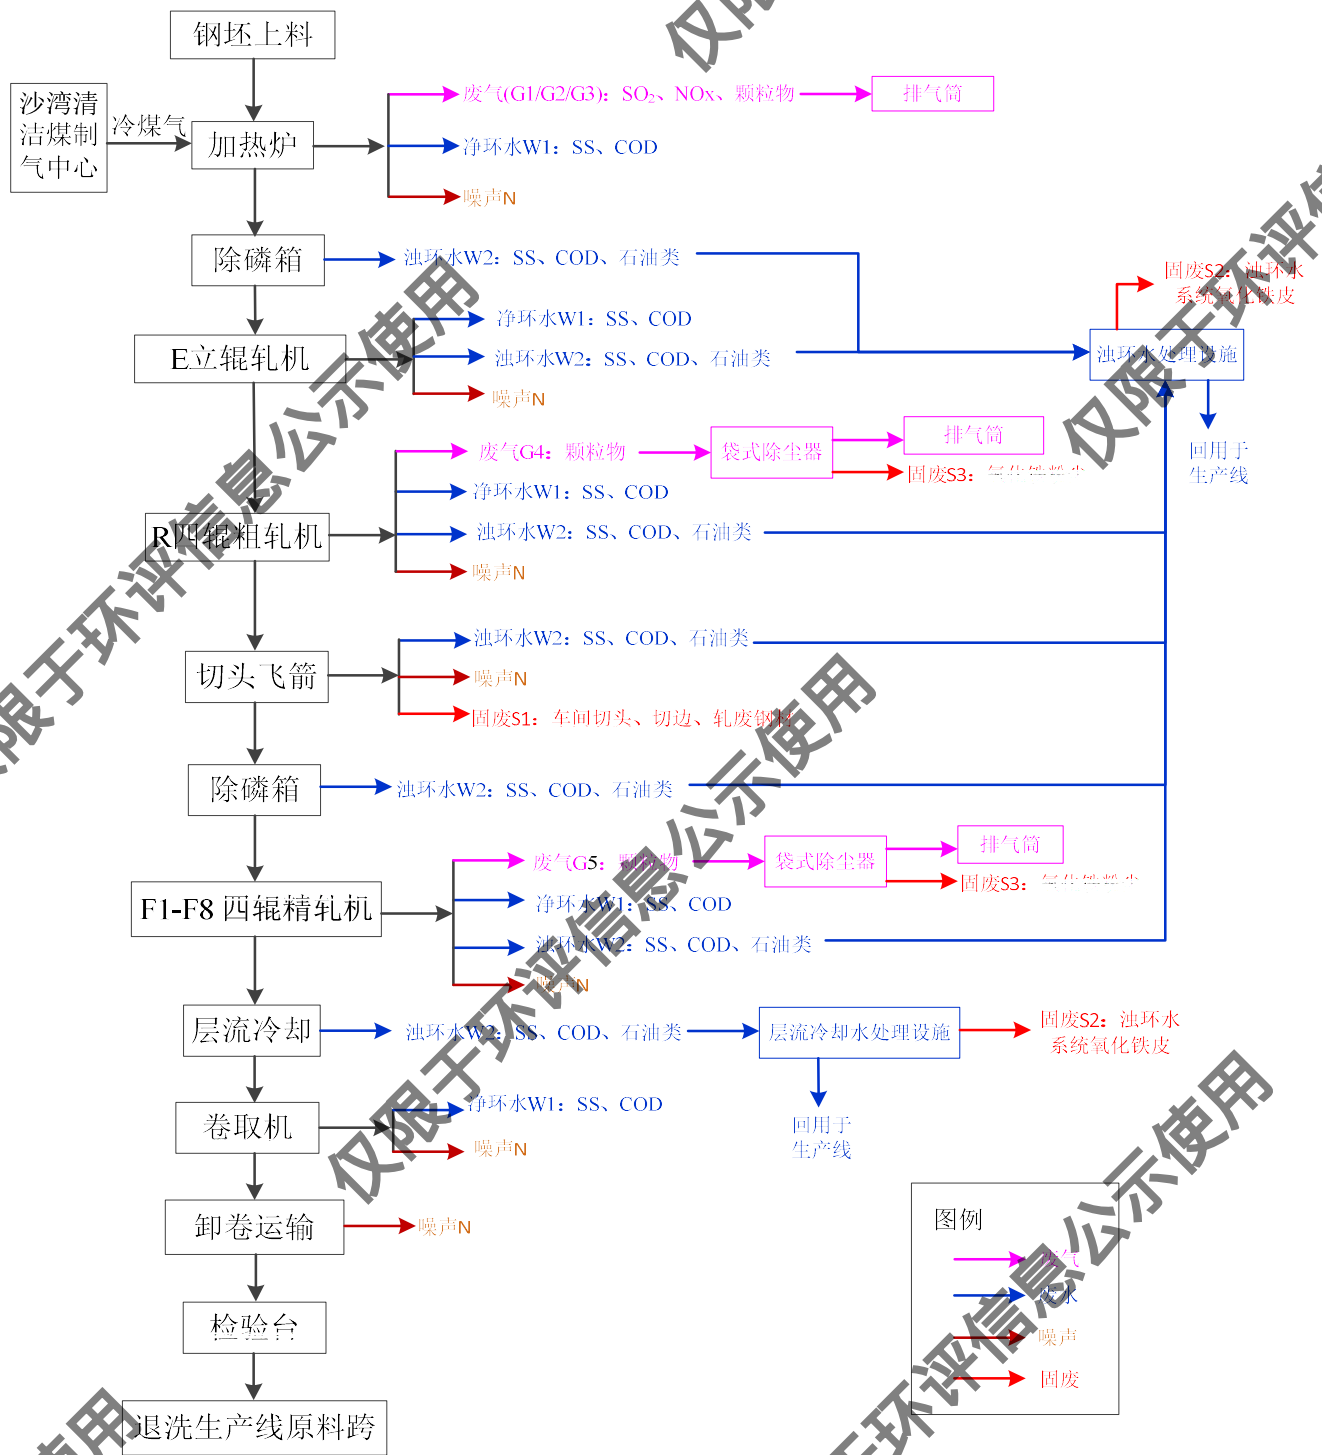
钢坯上料

沙湾清洁煤制气中心

冷煤气

加热炉

废气(G1/G2/G3)：$SO_2$、NOx、颗粒物

排气筒

净环水W1：SS、COD

噪声N

除磷箱

浊环水W2：SS、COD、石油类

固废S2：浊环水系统氧化铁皮

E立辊轧机

净环水W1：SS、COD

浊环水W2：SS、COD、石油类

浊环水处理设施

噪声N

废气G4：颗粒物

袋式除尘器

排气筒

固废S3：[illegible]

回用于生产线

净环水W1：SS、COD

R四辊粗轧机

浊环水W2：SS、COD、石油类

噪声N

浊环水W2：SS、COD、石油类

切头飞箭

噪声N

固废S1：车间切头、切边、轧废钢料

除磷箱

浊环水W2：SS、COD、石油类

废气G5：颗粒物

袋式除尘器

排气筒

固废S3：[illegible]

F1-F8 四辊精轧机

净环水W1：SS、COD

浊环水W2：SS、COD、石油类

噪声N

层流冷却

浊环水W2：SS、COD、石油类

层流冷却水处理设施

固废S2：浊环水系统氧化铁皮

回用于生产线

卷取机

净环水W1：SS、COD

噪声N

卸卷运输

噪声N

检验台

退洗生产线原料跨

图例

废气

废水

噪声

固废

仅限于环评信息公示使用

仅限于环评信息公示使用

仅限于环评信息公示使用

仅限于环评信息公示使用